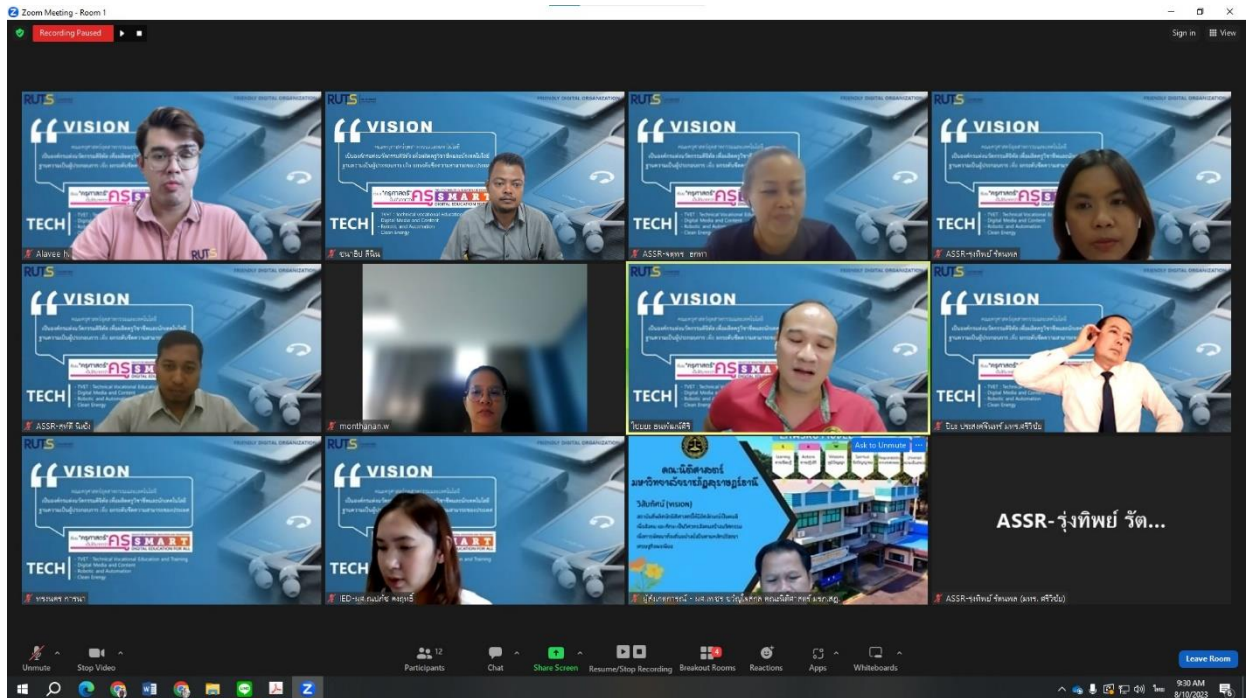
Zoom Meeting - Room 1

Recording Paused

Sign in View

RUTS FRIENDLY DIGITAL ORGANIZATION
VISION
TECH
Alavee

RUTS FRIENDLY DIGITAL ORGANIZATION
VISION
TECH
ชนาธิป ลีจีน

RUTS FRIENDLY DIGITAL ORGANIZATION
VISION
TECH
ASSR-จตพร ยกพา

RUTS FRIENDLY DIGITAL ORGANIZATION
VISION
TECH
ASSR-รุ่งทิพย์ รัตนพล

VISION
TECH
ASSR-สุทธิ นิลจีน

monthanan.w

VISION
TECH
วิไชยะ ธนพัฒน์สิริ

VISION
TECH
ปิยะ บรรเทิงจิตร์ มทร.ศรีวิชัย

VISION
TECH
พรรณพร กาพนา

RUTS VISION
TECH
IED-นส.ณปภัช คงสุขรี

Ask to Unmute
คณะนิติศาสตร์ มหาวิทยาลัยราชภัฏสุราษฎร์ธานี
วิสัยทัศน์ (VISION)
ผู้ช่วยศาสตราจารย์ - ผศ.เทพ ขวัญใจคำ คณะนิติศาสตร์ มรภ.สฎ

ASSR-รุ่งทิพย์ รัต...
ASSR-รุ่งทิพย์ รัตนพล (มทร. ศรีวิชัย)

Unmute Stop Video Participants 12 Chat Share Screen Resume/Stop Recording Breakout Rooms Reactions Apps Whiteboards Leave Room

9:30 AM 8/10/2023